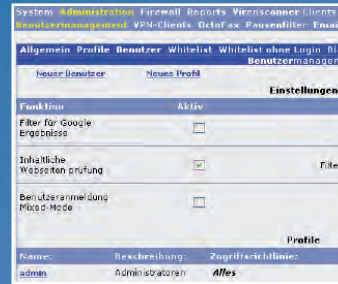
System Administration Firewall Reports Virenscanner Clients
Benutzermanagement VPN-Clients OctoFax Pausenfilter Emai

Allgemein Profile Benutzer Whitelist Whitelist ohne Login Bl
Benutzermanagem

Neuer Benutzer Neues Profil

Einstellungen

| Funktion | Aktiv |
|---|---|
| Filter für Google Ergebnisse | ☐ |
| Inhaltliche Webseiten prüfung | ☑ |
| Benutzeranmeldung Mixed-Mode | ☐ |

Filte

Profile

| Name: | Beschreibung: | Zugriffsrichtlinie: |
|---|---|---|
| admin | Administratoren | Alles |